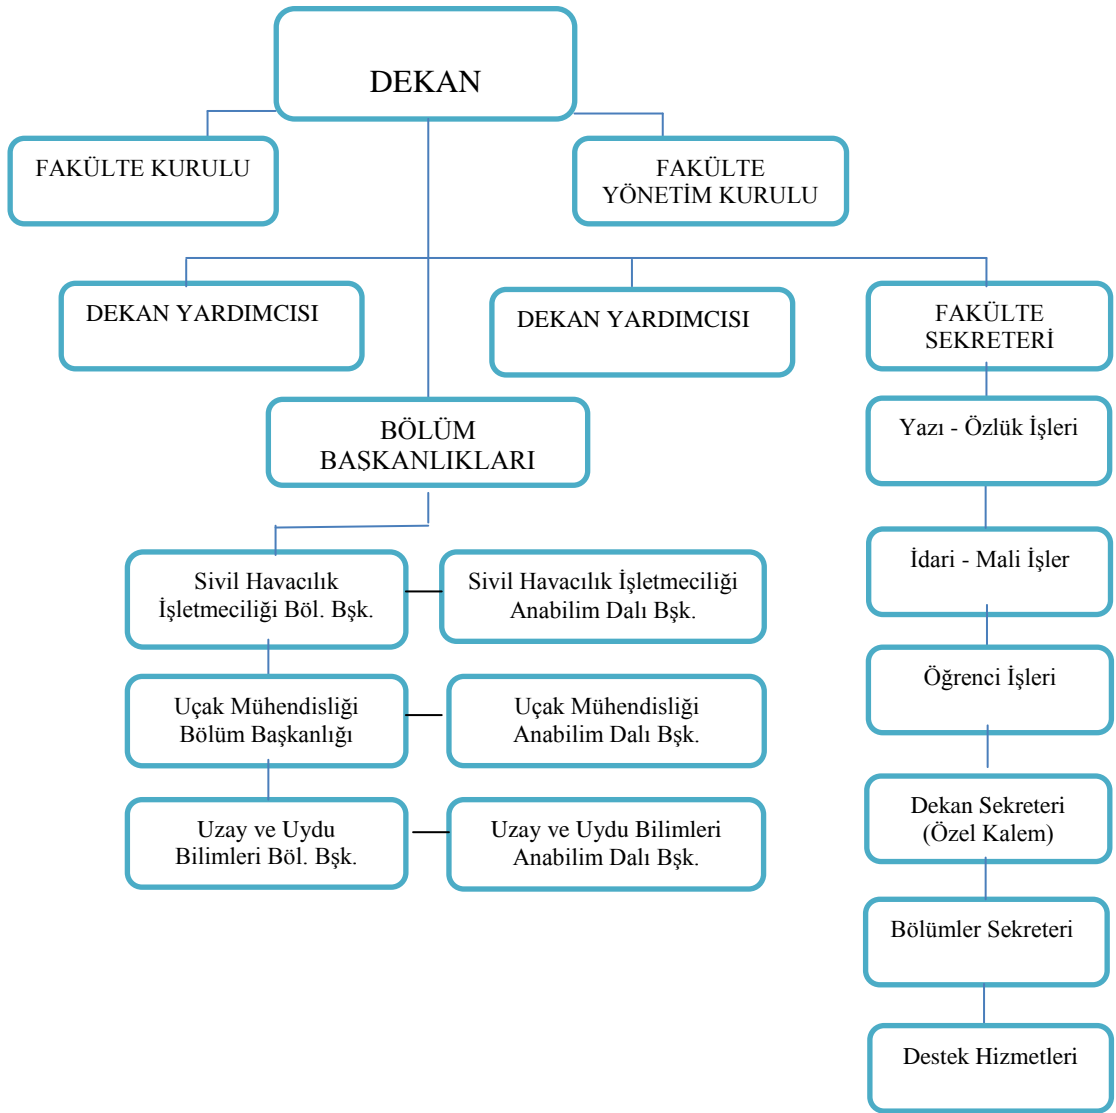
DEKAN

FAKÜLTE KURULU

FAKÜLTE YÖNETİM KURULU

DEKAN YARDIMCISI

DEKAN YARDIMCISI

FAKÜLTE SEKRETERİ

BÖLÜM BAŞKANLIKLARI

Sivil Havacılık İşletmeciliği Böl. Bşk.

Sivil Havacılık İşletmeciliği Anabilim Dalı Bşk.

Uçak Mühendisliği Bölüm Başkanlığı

Uçak Mühendisliği Anabilim Dalı Bşk.

Uzay ve Uydu Bilimleri Böl. Bşk.

Uzay ve Uydu Bilimleri Anabilim Dalı Bşk.

Yazı - Özlük İşleri

İdari - Mali İşler

Öğrenci İşleri

Dekan Sekreteri (Özel Kalem)

Bölümler Sekreteri

Destek Hizmetleri